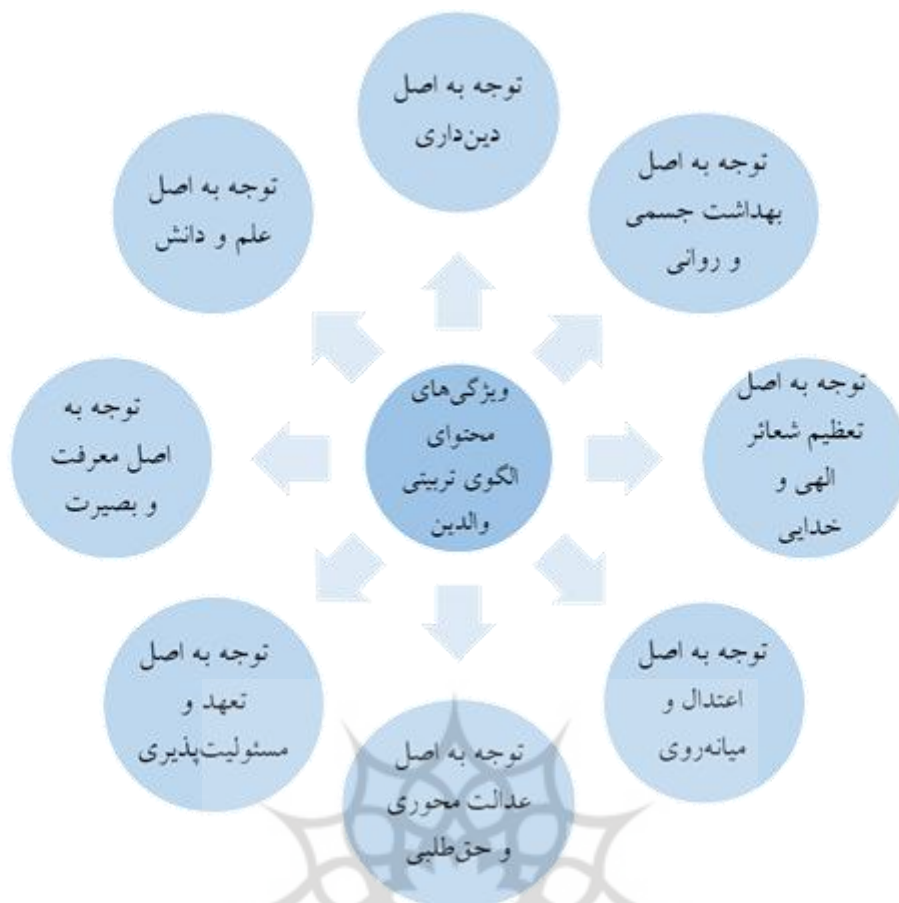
ویژگی‌های محتوای الگوی تربیتی والدین

توجه به اصل دین‌داری

توجه به اصل بهداشت جسمی و روانی

توجه به اصل تعظیم شعائر الهی و خدایی

توجه به اصل اعتدال و میانه‌روی

توجه به اصل عدالت محوری و حق‌طلبی

توجه به اصل تعهد و مسئولیت‌پذیری

توجه به اصل معرفت و بصیرت

توجه به اصل علم و دانش